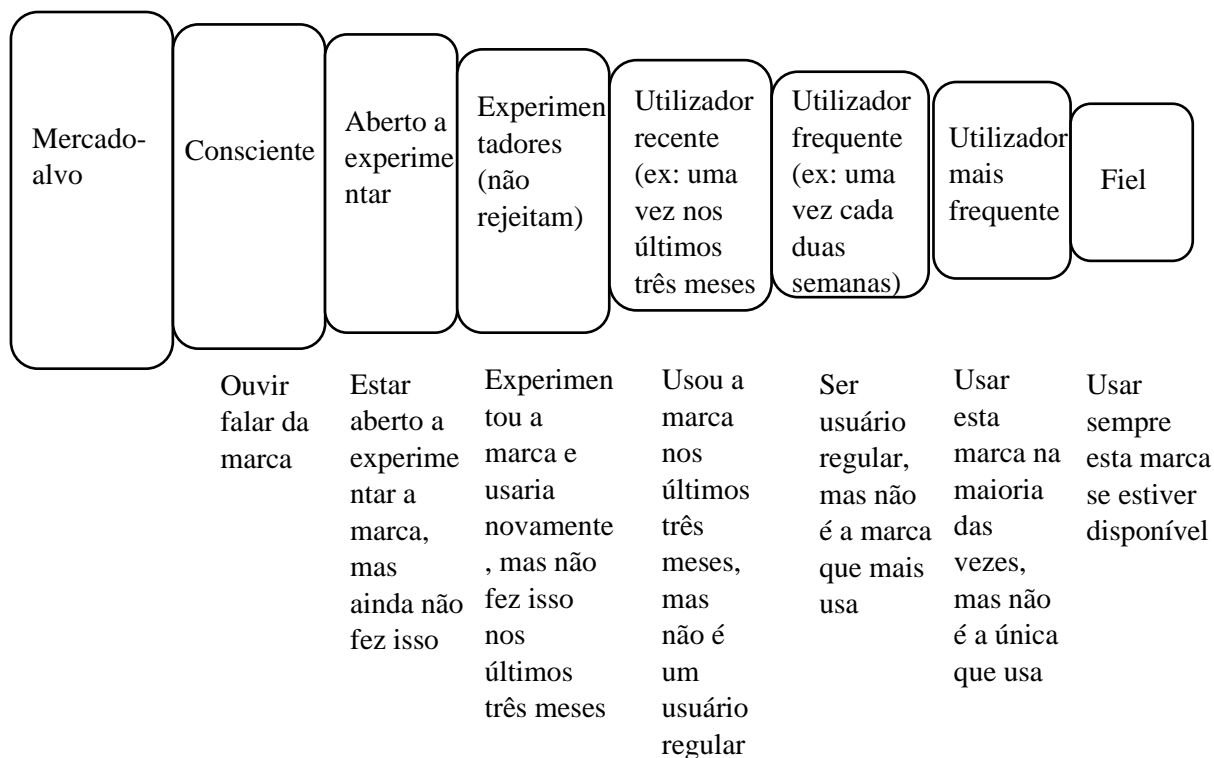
Mercado-alvo

Consciente

Aberto a experimentar

Experimentadores (não rejeitam)

Utilizador recente (ex: uma vez nos últimos três meses

Utilizador frequente (ex: uma vez cada duas semanas)

Utilizador mais frequente

Fiel

Ouvir falar da marca

Estar aberto a experimentar a marca, mas ainda não fez isso

Experimentou a marca e usaria novamente, mas não fez isso nos últimos três meses

Usou a marca nos últimos três meses, mas não é um usuário regular

Ser usuário regular, mas não é a marca que mais usa

Usar esta marca na maioria das vezes, mas não é a única que usa

Usar sempre esta marca se estiver disponível